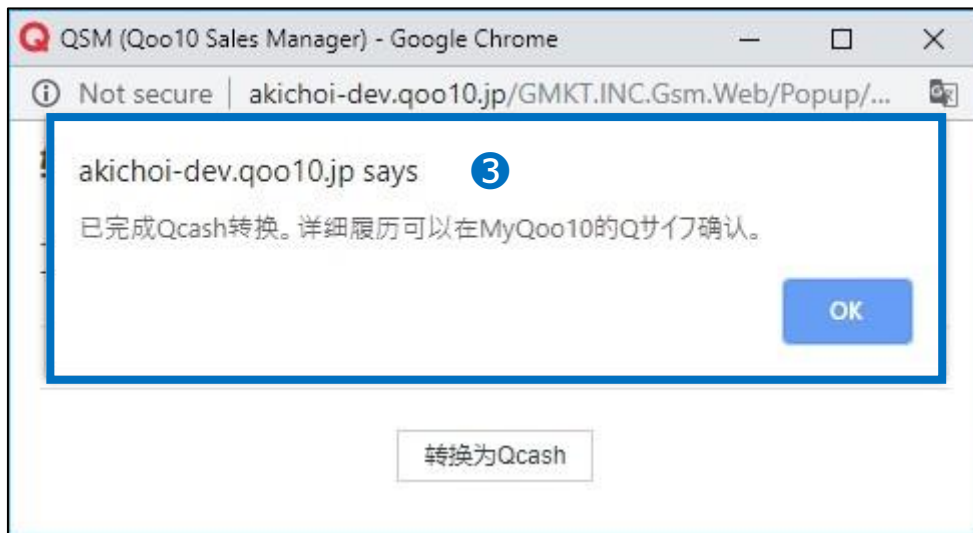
Q QSM (Qoo10 Sales Manager) - Google Chrome

ⓘ Not secure | akichoi-dev.qoo10.jp/GMKT.INC.Gsm.Web/Popup/...

akichoi-dev.qoo10.jp says ❸

已完成Qcash转换。详细履历可以在MyQoo10的Qサイフ确认。

OK

转换为Qcash